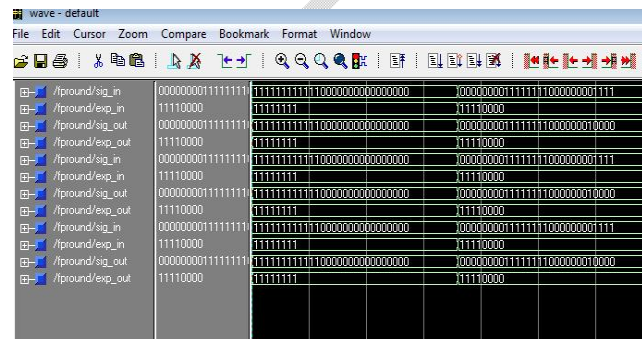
wave - default

File Edit Cursor Zoom Compare Bookmark Format Window

/fpround/sig_in | 000000001111111 | 11111111111000000000000000 | 000000001111111000000001111
/fpround/exp_in | 11110000 | 11111111 | 11110000
/fpround/sig_out | 000000001111111 | 11111111111000000000000000 | 000000001111111000000010000
/fpround/exp_out | 11110000 | 11111111 | 11110000
/fpround/sig_in | 000000001111111 | 11111111111000000000000000 | 000000001111111000000001111
/fpround/exp_in | 11110000 | 11111111 | 11110000
/fpround/sig_out | 000000001111111 | 11111111111000000000000000 | 000000001111111000000010000
/fpround/exp_out | 11110000 | 11111111 | 11110000
/fpround/sig_in | 000000001111111 | 11111111111000000000000000 | 000000001111111000000001111
/fpround/exp_in | 11110000 | 11111111 | 11110000
/fpround/sig_out | 000000001111111 | 11111111111000000000000000 | 000000001111111000000010000
/fpround/exp_out | 11110000 | 11111111 | 11110000